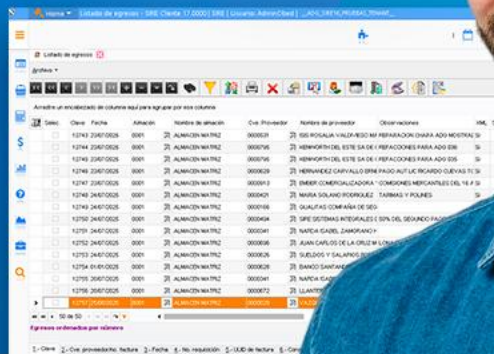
Home ▾ | Listado de egresos - SIRE Cliente 17.0000 | SIRE | Usuario: AdminCbed | ...

Listado de egresos

Archivo ▾

Arrastre un encabezado de columna aquí para agrupar por esa columna

| Selec. | Clave | Fecha | Almacén | Nombre de almacén | Cve. Proveedor | Nombre de proveedor | Observaciones | XML |
|---|---|---|---|---|---|---|---|---|
| | 12743 | 23/07/2026 | 0001 | ALMACEN MATRIZ | 0000531 | ISIS ROSALIA VALDIVIESO MA | REPARACION CHAPA ADO MOSTRADOR | Si |
| | 12744 | 23/07/2026 | 0001 | ALMACEN MATRIZ | 0000795 | KENWORTH DEL ESTE SA DE C | REFACCIONES PARA ADO 835 | Si |
| | 12745 | 23/07/2026 | 0001 | ALMACEN MATRIZ | 0000795 | KENWORTH DEL ESTE SA DE C | REFACCIONES PARA ADO 835 | Si |
| | 12746 | 23/07/2026 | 0001 | ALMACEN MATRIZ | 0000029 | HERNANDEZ CARVALLO ERNE | PAGO AUT LIC RICARDO CUEVAS T | Si |
| | 12747 | 23/07/2026 | 0001 | ALMACEN MATRIZ | 0000913 | EMBER COMERCIALIZADORA Y | COMISIONES MERCANTILES DEL 16 | Si |
| | 12748 | 23/07/2026 | 0001 | ALMACEN MATRIZ | 0000420 | MARIA SOLANO RODRIGUEZ | TARIMAS Y POLINES | Si |
| | 12749 | 24/07/2026 | 0001 | ALMACEN MATRIZ | 0000169 | QUALITAS COMPAÑIA DE SEG | | Si |
| | 12750 | 24/07/2026 | 0001 | ALMACEN MATRIZ | 0000404 | SIPE SISTEMAS INTEGRALES E | 50% DEL SEGUNDO PAGO | Si |
| | 12751 | 24/07/2026 | 0001 | ALMACEN MATRIZ | 0000901 | NAPDA ISABEL ZAMORANO H | | Si |
| | 12752 | 24/07/2026 | 0001 | ALMACEN MATRIZ | 0000006 | JUAN CARLOS DE LA CRUZ M | LONAS | Si |
| | 12753 | 24/07/2026 | 0001 | ALMACEN MATRIZ | 0000076 | SUELDOS Y SALARIOS | | |
| | 12754 | 01/01/2026 | 0001 | ALMACEN MATRIZ | 0000026 | BANCO SANTANDER | | |
| | 12755 | 24/07/2026 | 0001 | ALMACEN MATRIZ | 0000028 | PATRICIA JUÁREZ | | |
| | 12756 | 24/07/2026 | 0001 | ALMACEN MATRIZ | 0000072 | LLANTERA | | |
| | 12757 | 25/08/2026 | 0001 | ALMACEN MATRIZ | 0000035 | VALQUI | | |

50 de 50

Egresos ordenados por número

1.- Clave | 2.- Cve. proveedor/No. factura | 3.- Fecha | 4.- No. requisición | 5.- UUID de factura | 6.- Cons